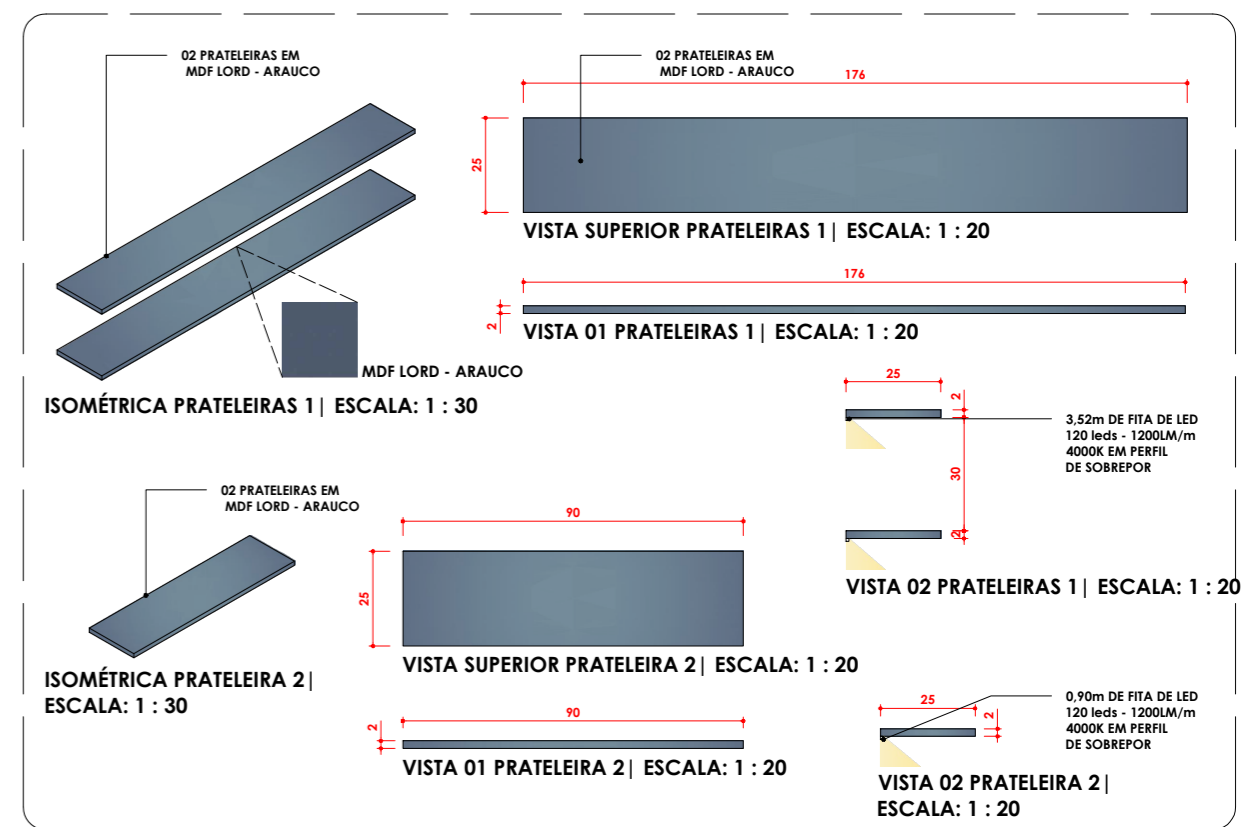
02 PRATELEIRAS EM
MDF LORD - ARAUCO

MDF LORD - ARAUCO

ISOMÉTRICA PRATELEIRAS 1| ESCALA: 1 : 30

02 PRATELEIRAS EM
MDF LORD - ARAUCO

176

25

VISTA SUPERIOR PRATELEIRAS 1| ESCALA: 1 : 20

176

2

VISTA 01 PRATELEIRAS 1| ESCALA: 1 : 20

25

2

3,52m DE FITA DE LED
120 leds - 1200LM/m
4000K EM PERFIL
DE SOBREPOR

30

2

VISTA 02 PRATELEIRAS 1| ESCALA: 1 : 20

02 PRATELEIRAS EM
MDF LORD - ARAUCO

ISOMÉTRICA PRATELEIRA 2|
ESCALA: 1 : 30

90

25

VISTA SUPERIOR PRATELEIRA 2| ESCALA: 1 : 20

90

2

VISTA 01 PRATELEIRA 2| ESCALA: 1 : 20

25

2

0,90m DE FITA DE LED
120 leds - 1200LM/m
4000K EM PERFIL
DE SOBREPOR

VISTA 02 PRATELEIRA 2|
ESCALA: 1 : 20